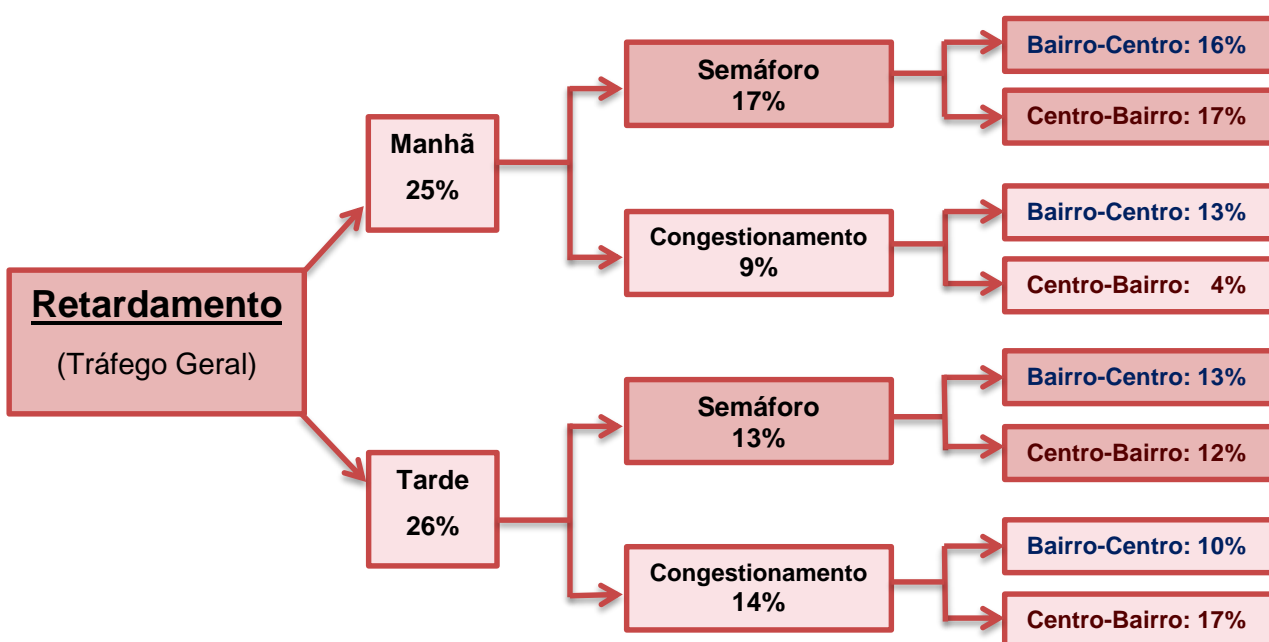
Retardamento

(Tráfego Geral)

Manhã

25%

Semáforo
17%

Bairro-Centro: 16%

Centro-Bairro: 17%

Congestionamento
9%

Bairro-Centro: 13%

Centro-Bairro: 4%

Tarde

26%

Semáforo
13%

Bairro-Centro: 13%

Centro-Bairro: 12%

Congestionamento
14%

Bairro-Centro: 10%

Centro-Bairro: 17%